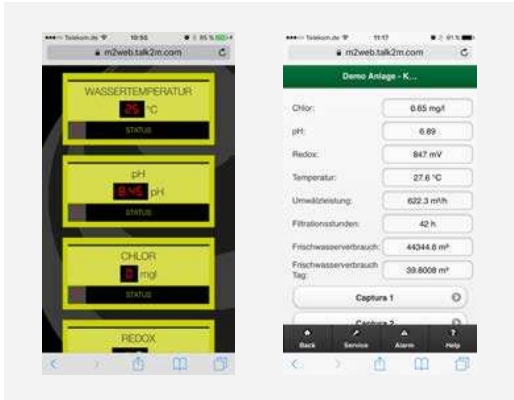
Telekom.de 10:55 85 %

m2web.talk2m.com

WASSERTEMPERATUR
25 °C
STATUS

pH
6.45 pH
STATUS

CHLOR
0 mgl
STATUS

REDOX

Telekom.de 11:17 81 %

m2web.talk2m.com

Demo Anlage - K...

| | |
|---|---|
| Chlor: | 0.65 mg/l |
| pH: | 6.89 |
| Redox: | 847 mV |
| Temperatur: | 27.6 °C |
| Umwälzleistung: | 622.3 m³/h |
| Filtrationsstunden: | 42 h |
| Frischwasserverbrauch: | 44344.6 m³ |
| Frischwasserverbrauch Tag: | 39.6008 m³ |

Captura 1

Captura 2

Back Service Alarm Help